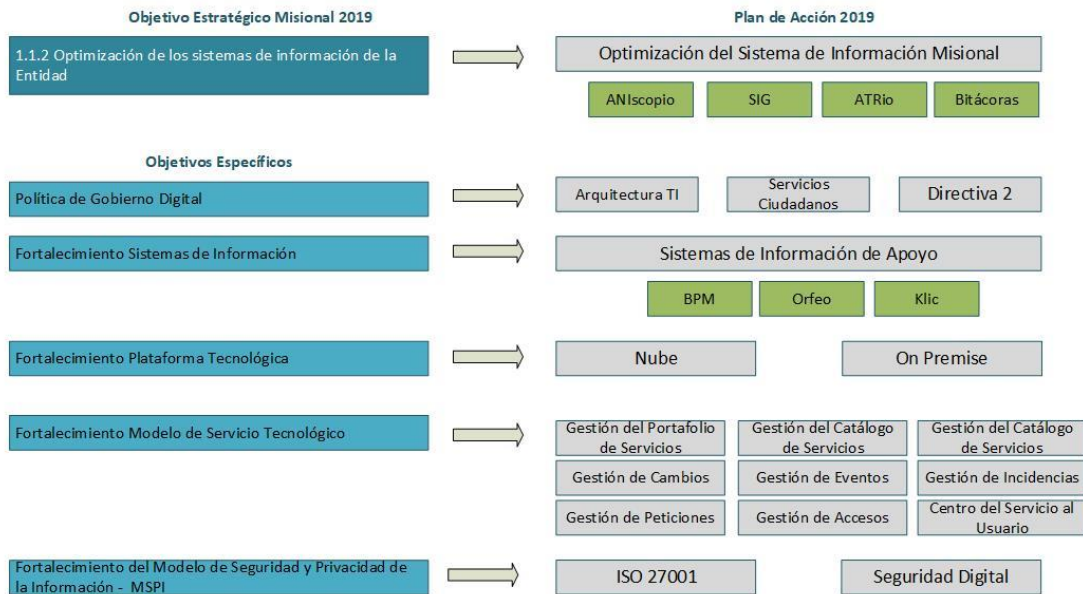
Objetivo Estratégico Misional 2019

1.1.2 Optimización de los sistemas de información de la Entidad

Plan de Acción 2019

Optimización del Sistema de Información Misional

ANIscopio

SIG

ATRio

Bitácoras

Objetivos Específicos

Política de Gobierno Digital

Arquitectura TI

Servicios Ciudadanos

Directiva 2

Fortalecimiento Sistemas de Información

Sistemas de Información de Apoyo

BPM

Orfeo

Klic

Fortalecimiento Plataforma Tecnológica

Nube

On Premise

Fortalecimiento Modelo de Servicio Tecnológico

Gestión del Portafolio de Servicios

Gestión del Catálogo de Servicios

Gestión del Catálogo de Servicios

Gestión de Cambios

Gestión de Eventos

Gestión de Incidencias

Gestión de Peticiones

Gestión de Accesos

Centro del Servicio al Usuario

Fortalecimiento del Modelo de Seguridad y Privacidad de la Información - MSPI

ISO 27001

Seguridad Digital